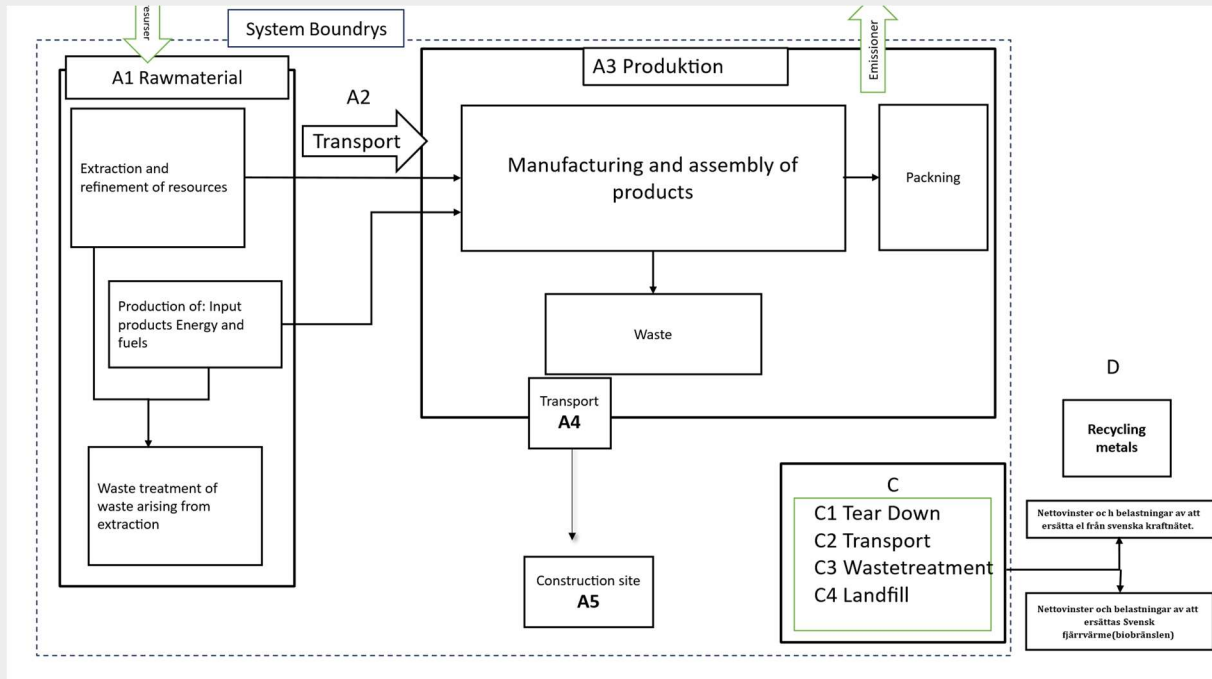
esurser

System Boundrys

A1 Rawmaterial

Extraction and refinement of resources

Production of: Input products Energy and fuels

Waste treatment of waste arising from extraction

A2

Transport

A3 Produktion

Emissioner

Manufacturing and assembly of products

Packning

Waste

Transport
A4

Construction site
A5

D

Recycling metals

C

C1 Tear Down
C2 Transport
C3 Wastetreatment
C4 Landfill

Nettovinster och h belastningar av att ersätta el från svenska kraftnätet.

Nettovinster och belastningar av att ersättas Svensk fjärrvärme(biobränslen)